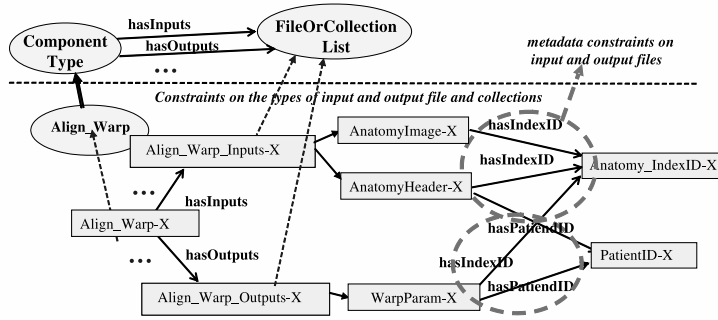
Component Type

hasInputs

hasOutputs

...

FileOrCollection List

metadata constraints on input and output files

Constraints on the types of input and output file and collections

Align_Warp

Align_Warp_Inputs-X

AnatomyImage-X

hasIndexID

hasIndexID

Anatomy_IndexID-X

...

AnatomyHeader-X

hasInputs

Align_Warp-X

hasPatientID

hasOutputs

hasIndexID

PatientID-X

...

Align_Warp_Outputs-X

WarpParam-X

hasPatientID